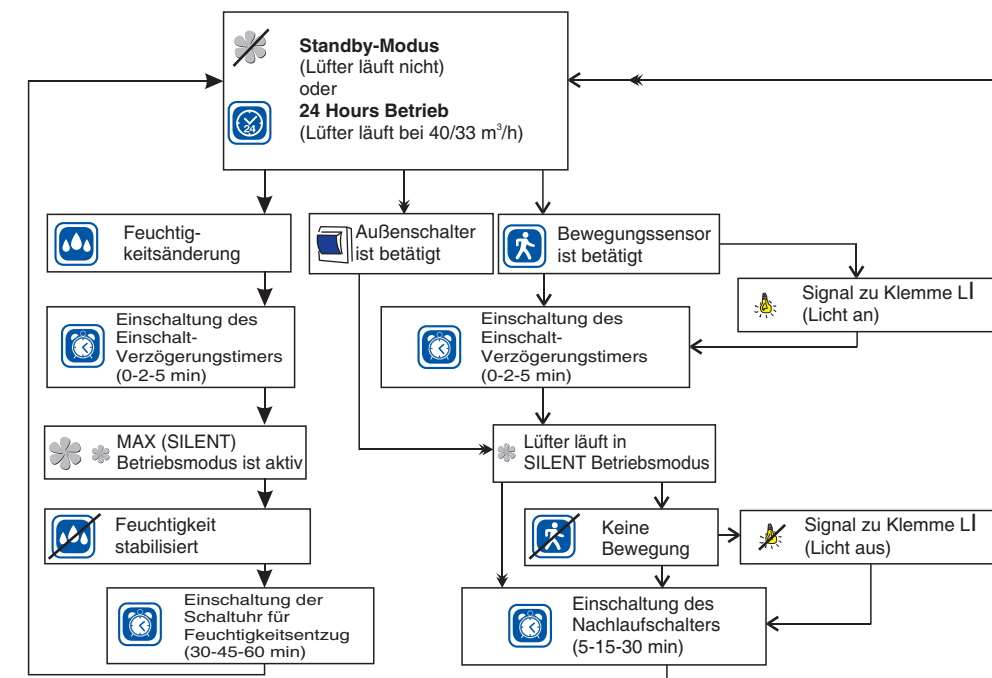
**Standby-Modus**
(Lüfter läuft nicht)
oder
**24 Hours Betrieb**
(Lüfter läuft bei 40/33 m$^3$/h)

24

Feuchtigkeitsänderung

Außenschalter ist betätigt

Bewegungssensor ist betätigt

Signal zu Klemme LI (Licht an)

Einschaltung des Einschalt-Verzögerungstimers (0-2-5 min)

Einschaltung des Einschalt-Verzögerungstimers (0-2-5 min)

MAX (SILENT) Betriebsmodus ist aktiv

Lüfter läuft in SILENT Betriebsmodus

Feuchtigkeit stabilisiert

Keine Bewegung

Signal zu Klemme LI (Licht aus)

Einschaltung der Schaltuhr für Feuchtigkeitsentzug (30-45-60 min)

Einschaltung des Nachlaufschalters (5-15-30 min)